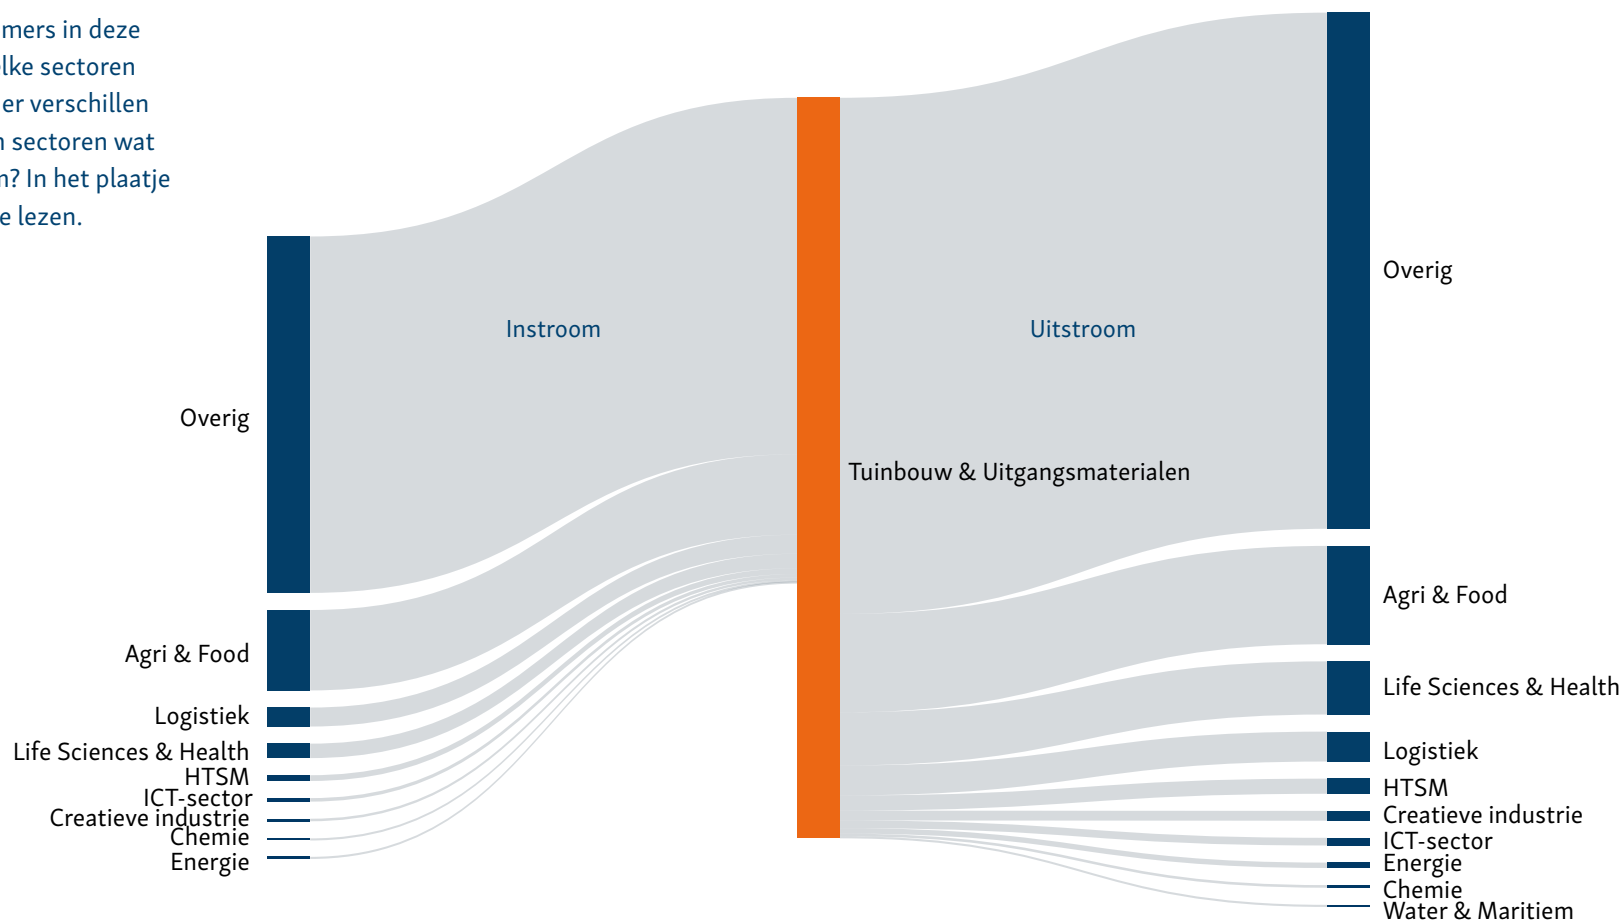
mers in deze
lke sectoren
er verschillen
n sectoren wat
n? In het plaatje
e lezen.

Instroom

Uitstroom

Overig

Agri & Food

Logistiek

Life Sciences & Health

HTSM

ICT-sector

Creatieve industrie

Chemie

Energie

Tuinbouw & Uitgangsmaterialen

Overig

Agri & Food

Life Sciences & Health

Logistiek

HTSM

Creatieve industrie

ICT-sector

Energie

Chemie

Water & Maritiem